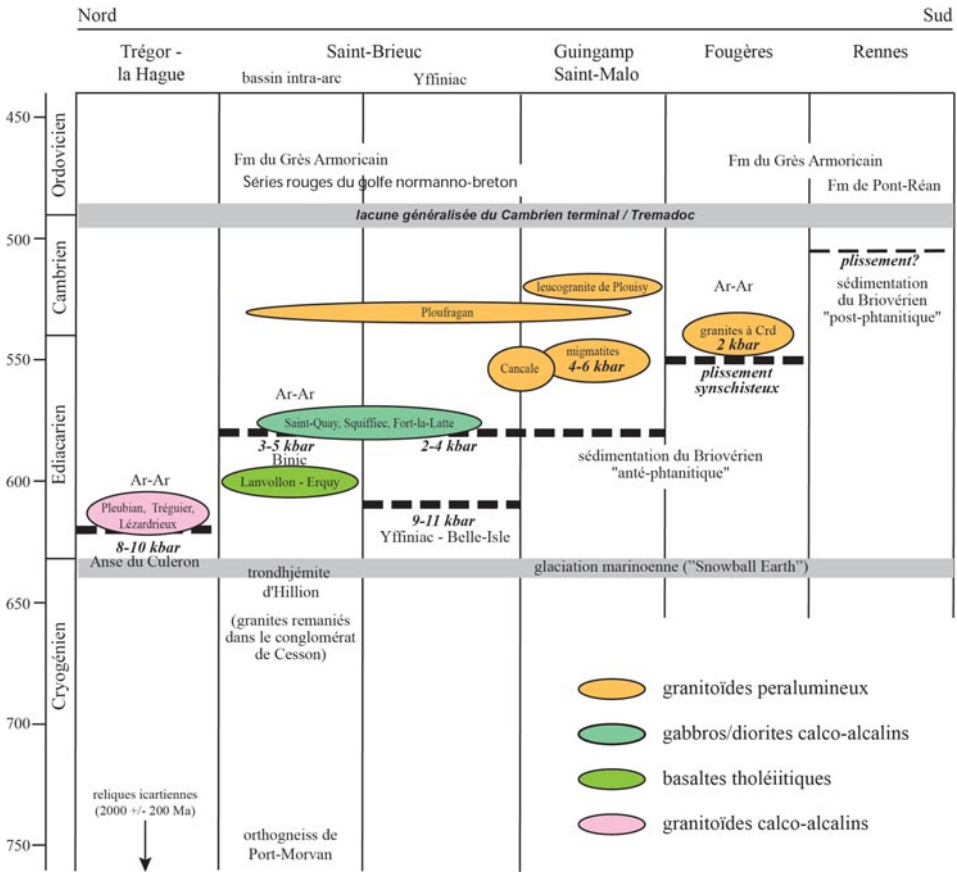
Nord

Sud

Trégor - la Hague

Saint-Brieuc

bassin intra-arc

Yffiniac

Guingamp Saint-Malo

Fougères

Rennes

450

500

550

600

650

700

750

Ordovicien

Cambrien

Ediacarien

Cryogénien

Fm du Grès Armoricain

Séries rouges du golfe normanno-breton

Fm du Grès Armoricain

Fm de Pont-Réan

lacune généralisée du Cambrien terminal / Tremadoc

plissement?

sédimentation du Briovérien "post-phtanitique"

leucogranite de Plouisy

Ar-Ar

Ploufragan

granites à Crd

2 kbar

Cancale

migmatites

4-6 kbar

plissement synschisteux

Ar-Ar

Saint-Quay, Squiffiec, Fort-la-Latte

3-5 kbar

2-4 kbar

Binic

sédimentation du Briovérien "anté-phtanitique"

Ar-Ar

Lanvollon - Erquy

Pleubian, Tréguier, Lézardrieux

8-10 kbar

Anse du Culeron

9-11 kbar

Yffiniac - Belle-Isle

glaciation marinoenne ("Snowball Earth")

trondhjémite d'Hillion

(granites remaniés dans le conglomérat de Cesson)

granitoïdes peralumineux

gabbros/diorites calco-alcalins

basaltes tholéiitiques

granitoïdes calco-alcalins

reliques icartiennes (2000 +/- 200 Ma)

orthogneiss de Port-Morvan